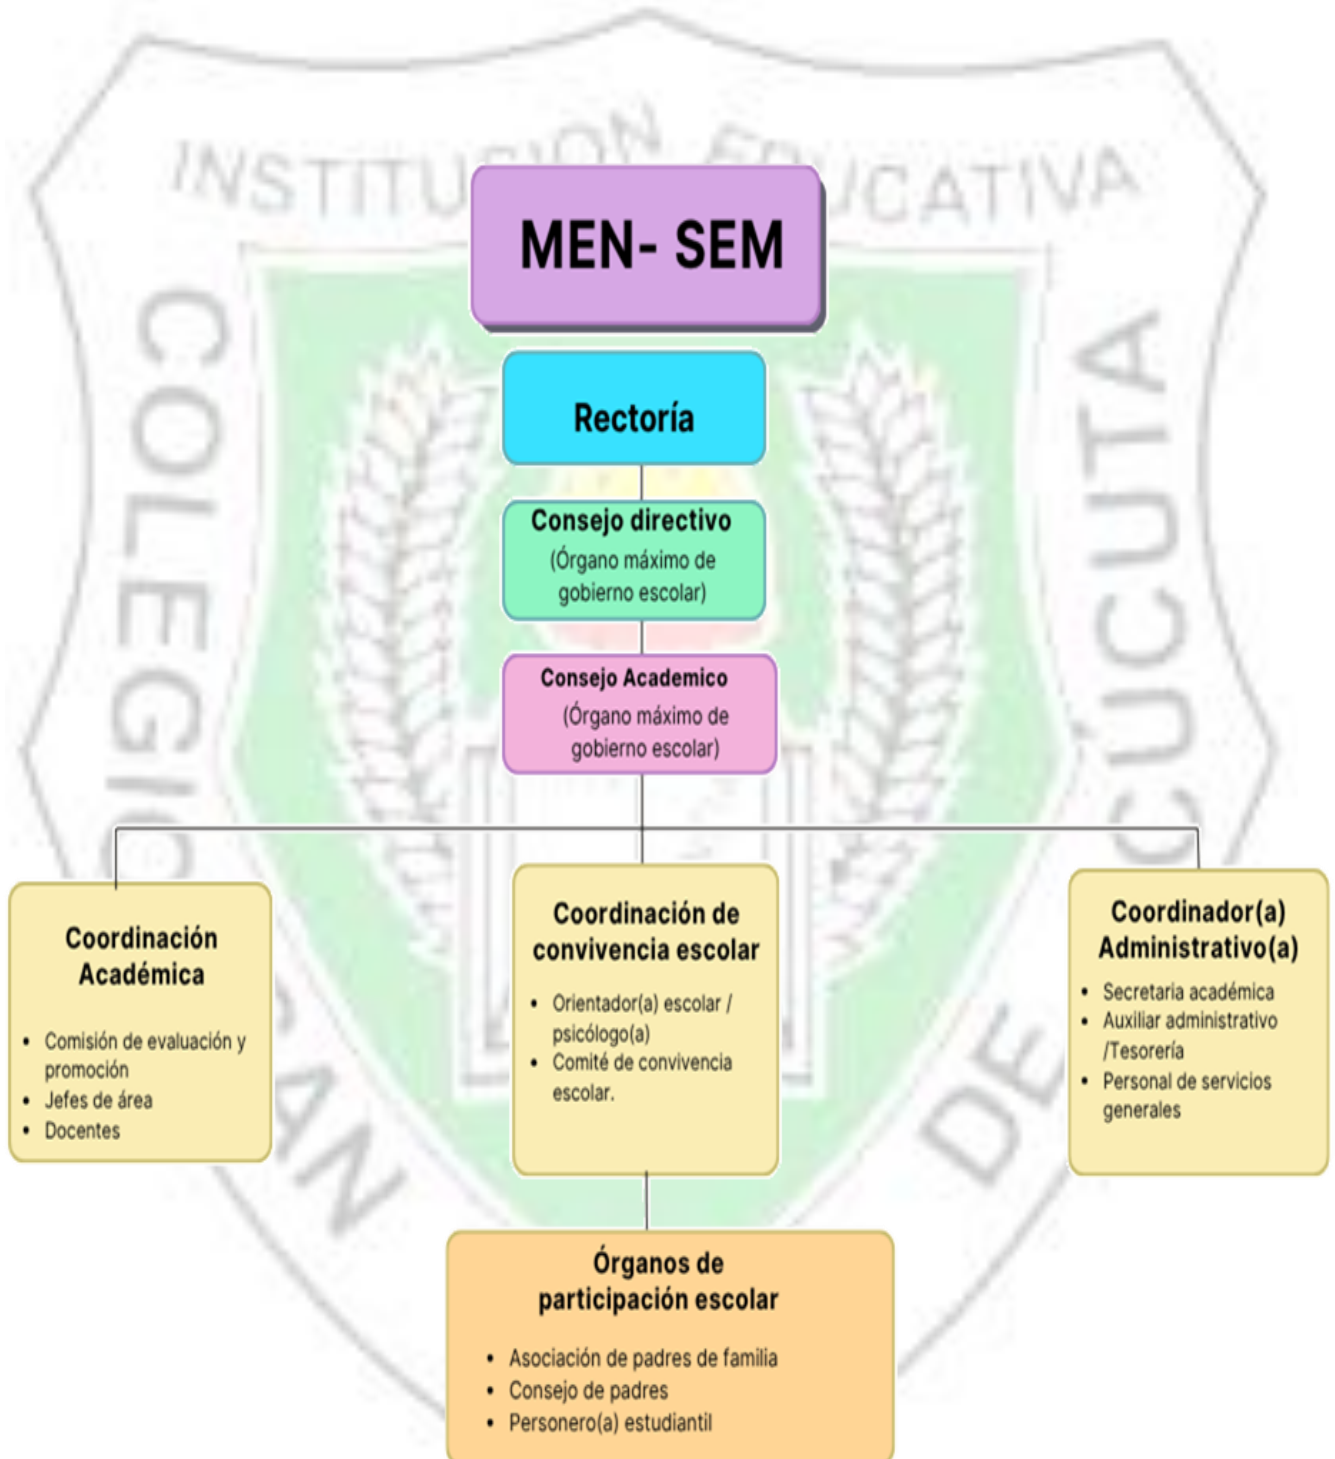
INSTITUCIÓN EDUCATIVA

COLEGIO SAN ... DE CÚCUTA

MEN- SEM

Rectoría

Consejo directivo
(Órgano máximo de gobierno escolar)

Consejo Academico
(Órgano máximo de gobierno escolar)

Coordinación Académica
- Comisión de evaluación y promoción
- Jefes de área
- Docentes

Coordinación de convivencia escolar
- Orientador(a) escolar / psicólogo(a)
- Comité de convivencia escolar.

Coordinador(a) Administrativo(a)
- Secretaria académica
- Auxiliar administrativo /Tesorería
- Personal de servicios generales

Órganos de participación escolar
- Asociación de padres de familia
- Consejo de padres
- Personero(a) estudiantil